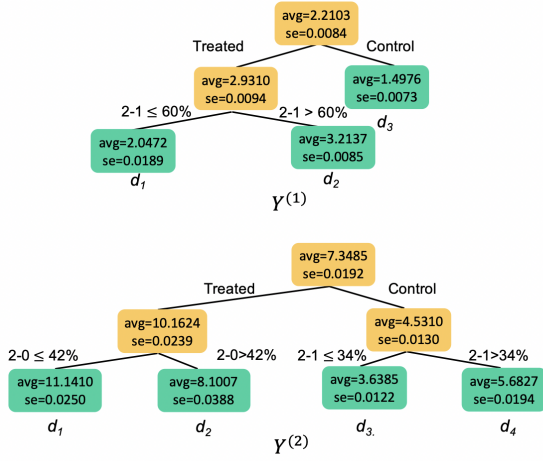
avg=2.2103
se=0.0084

Treated

Control

avg=2.9310
se=0.0094

avg=1.4976
se=0.0073

$d_3$

2-1 ≤ 60%

2-1 > 60%

avg=2.0472
se=0.0189

$d_1$

avg=3.2137
se=0.0085

$d_2$

$Y^{(1)}$

avg=7.3485
se=0.0192

Treated

Control

avg=10.1624
se=0.0239

avg=4.5310
se=0.0130

2-0 ≤ 42%

2-0>42%

2-1 ≤ 34%

2-1>34%

avg=11.1410
se=0.0250

avg=8.1007
se=0.0388

avg=3.6385
se=0.0122

avg=5.6827
se=0.0194

$d_1$

$d_2$

$Y^{(2)}$

$d_{3.}$

$d_4$